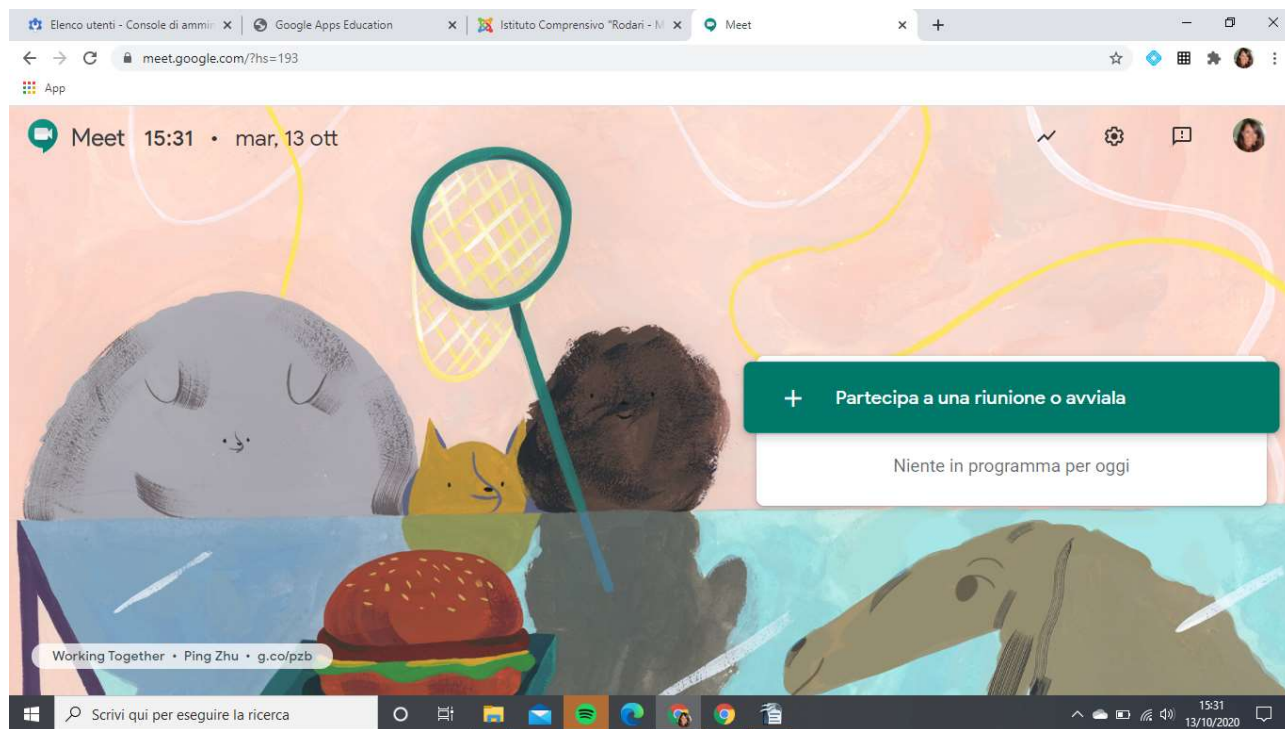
Elenco utenti - Console di ammin ×
Google Apps Education ×
Istituto Comprensivo "Rodari - M ×
Meet ×
+

meet.google.com/?hs=193

App

Meet 15:31 • mar, 13 ott

+ Partecipa a una riunione o avviala

Niente in programma per oggi

Working Together • Ping Zhu • g.co/pzb

Scrivi qui per eseguire la ricerca

15:31
13/10/2020